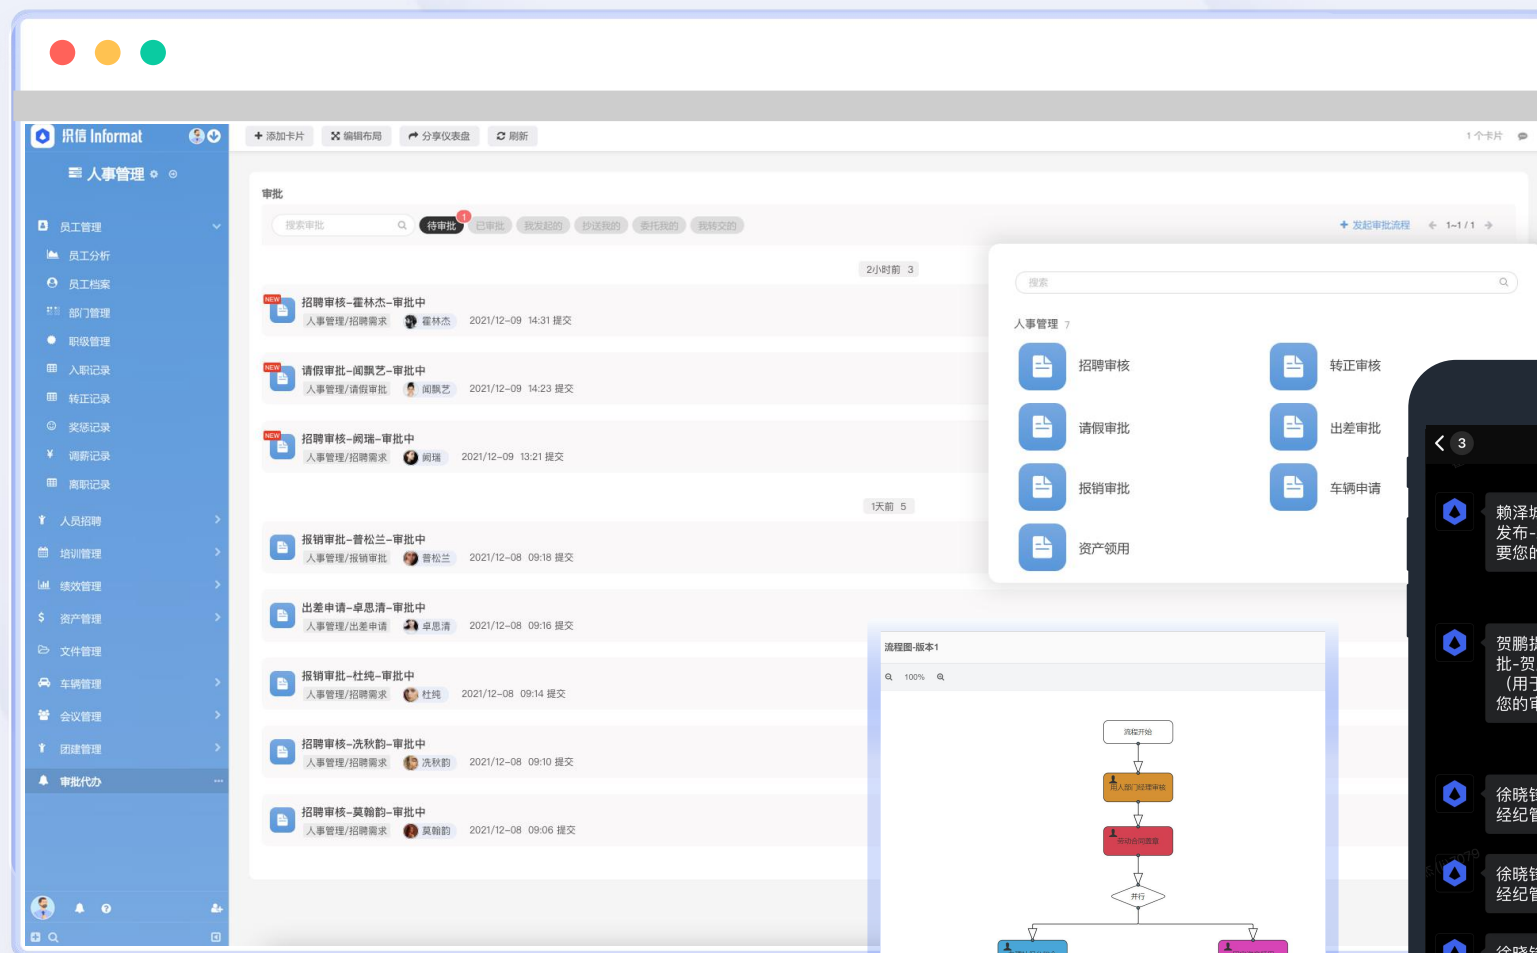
织信 Informat

人事管理

员工管理
员工分析
员工档案
部门管理
职级管理
入职记录
转正记录
奖惩记录
调薪记录
离职记录
人员招聘
培训管理
绩效管理
资产管理
文件管理
车辆管理
会议管理
团建管理
审批代办

添加卡片
编辑布局
分享仪表盘
刷新
1个卡片

审批
搜索审批
待审批 1
已审批
我发起的
抄送我的
委托我的
我转交的
发起审批流程
1~1 / 1

2小时前 3

NEW
招聘审核-霍林杰-审批中
人事管理/招聘需求
霍林杰
2021/12-09 14:31 提交

NEW
请假审批-闻飘艺-审批中
人事管理/请假审批
闻飘艺
2021/12-09 14:23 提交

NEW
招聘审核-阙瑞-审批中
人事管理/招聘需求
阙瑞
2021/12-09 13:21 提交

1天前 5

报销审批-普松兰-审批中
人事管理/报销审批
普松兰
2021/12-08 09:18 提交

出差申请-卓思清-审批中
人事管理/出差申请
卓思清
2021/12-08 09:16 提交

报销审批-杜纯-审批中
人事管理/招聘需求
杜纯
2021/12-08 09:14 提交

招聘审核-冼秋韵-审批中
人事管理/招聘需求
冼秋韵
2021/12-08 09:10 提交

招聘审核-莫翰韵-审批中
人事管理/招聘需求
莫翰韵
2021/12-08 09:06 提交

搜索
人事管理 7
招聘审核
转正审核
请假审批
出差审批
报销审批
车辆申请
资产领用

流程图-版本1
100%
流程开始
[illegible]
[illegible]
并行

3
赖泽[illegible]
发布-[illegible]
要您的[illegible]
贺鹏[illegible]
批-贺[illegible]
（用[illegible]
您的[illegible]
徐晓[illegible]
经纪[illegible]
徐晓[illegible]
经纪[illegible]
徐晓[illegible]